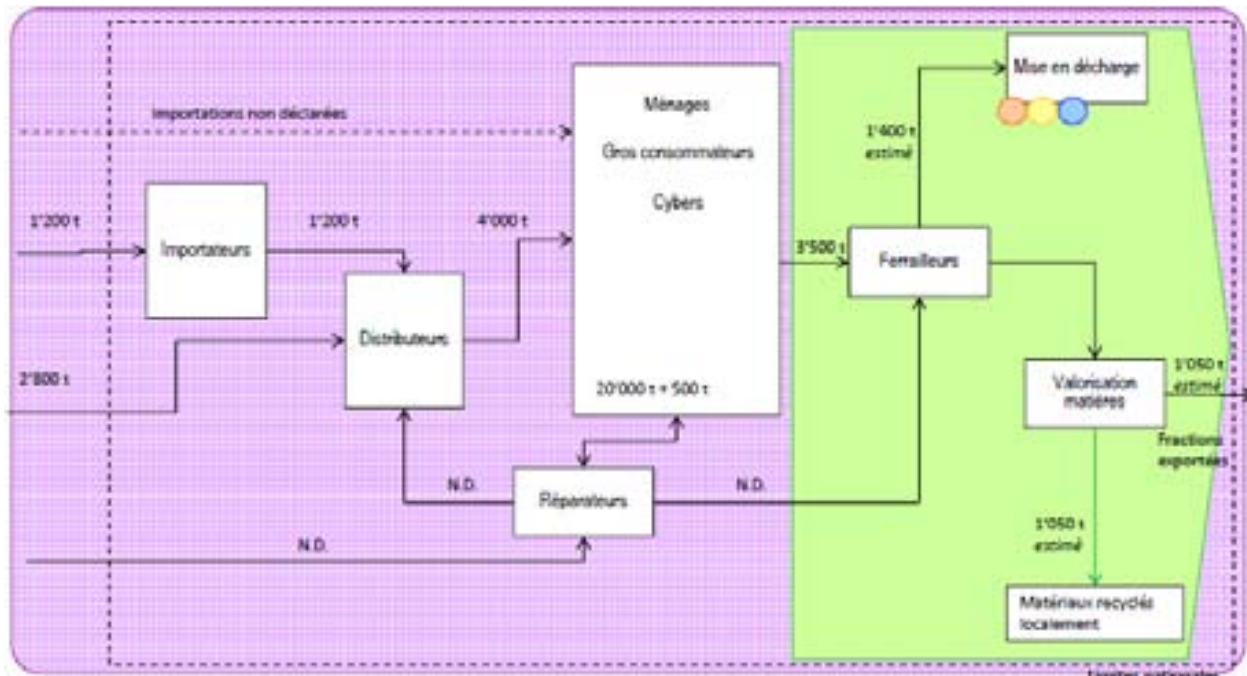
Importations non déclarées

Ménages

Gros consommateurs

Cybers

20'000 t ± 500 t

Mise en décharge

1'400 t estimé

1'200 t

Importateurs

1'200 t

4'000 t

3'500 t

Ferrailleurs

Distributeurs

2'800 t

Valorisation matières

1'050 t estimé

Fractions exportées

N.D.

Réparateurs

N.D.

N.D.

1'050 t estimé

Matériaux recyclés localement

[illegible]